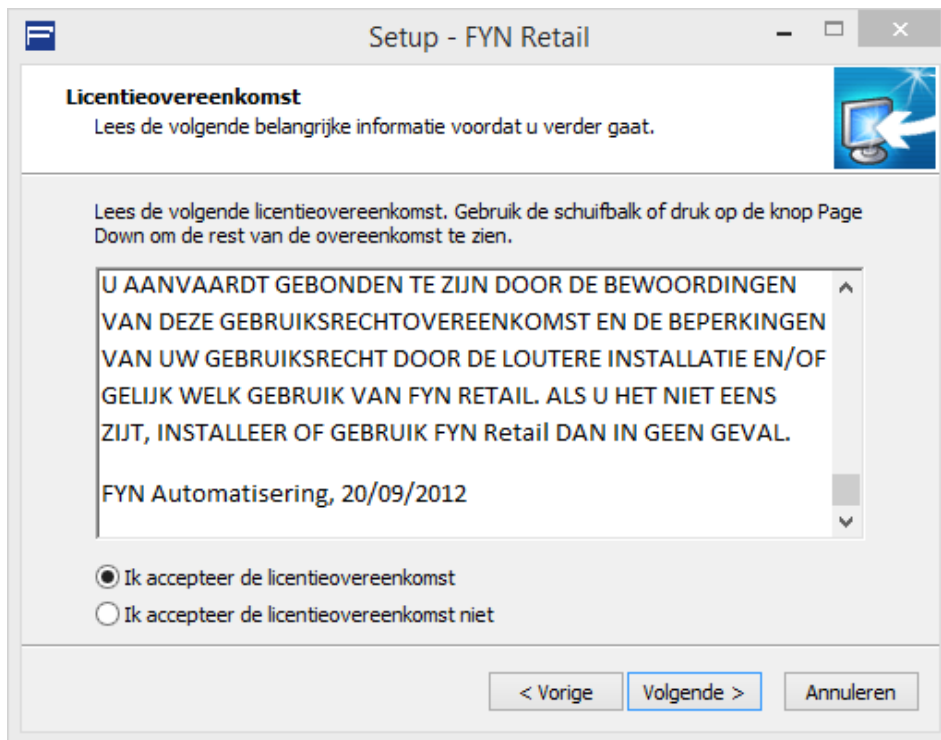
Setup - FYN Retail

Licentieovereenkomst
Lees de volgende belangrijke informatie voordat u verder gaat.

Lees de volgende licentieovereenkomst. Gebruik de schuifbalk of druk op de knop Page Down om de rest van de overeenkomst te zien.

U AANVAARDT GEBONDEN TE ZIJN DOOR DE BEWOORDINGEN VAN DEZE GEBRUIKSRECHTOVEREENKOMST EN DE BEPERKINGEN VAN UW GEBRUIKSRECHT DOOR DE LOUTERE INSTALLATIE EN/OF GELIJK WELK GEBRUIK VAN FYN RETAIL. ALS U HET NIET EENS ZIJT, INSTALLEER OF GEBRUIK FYN Retail DAN IN GEEN GEVAL.

FYN Automatisering, 20/09/2012

Ik accepteer de licentieovereenkomst
Ik accepteer de licentieovereenkomst niet

< Vorige
Volgende >
Annuleren